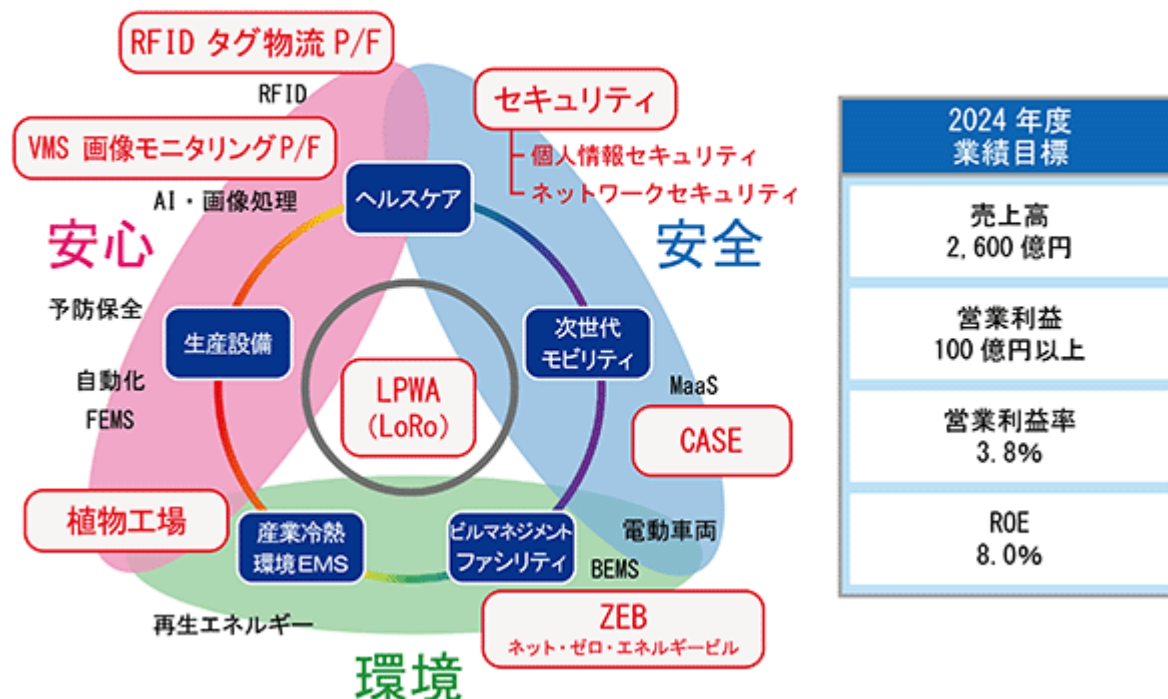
RFID タグ物流 P/F

RFID

VMS 画像モニタリングP/F

AI・画像処理

安心

予防保全

自動化

FEMS

植物工場

セキュリティ

個人情報セキュリティ

ネットワークセキュリティ

安全

ヘルスケア

生産設備

次世代モビリティ

LPWA (LoRo)

産業冷熱環境EMS

ビルマネジメントファシリティ

MaaS

CASE

電動車両

BEMS

再生エネルギー

ZEB

ネット・ゼロ・エネルギービル

環境

| 2024 年度 業績目標 |
|---|
| 売上高 2,600 億円 |
| 営業利益 100 億円以上 |
| 営業利益率 3.8% |
| ROE 8.0% |